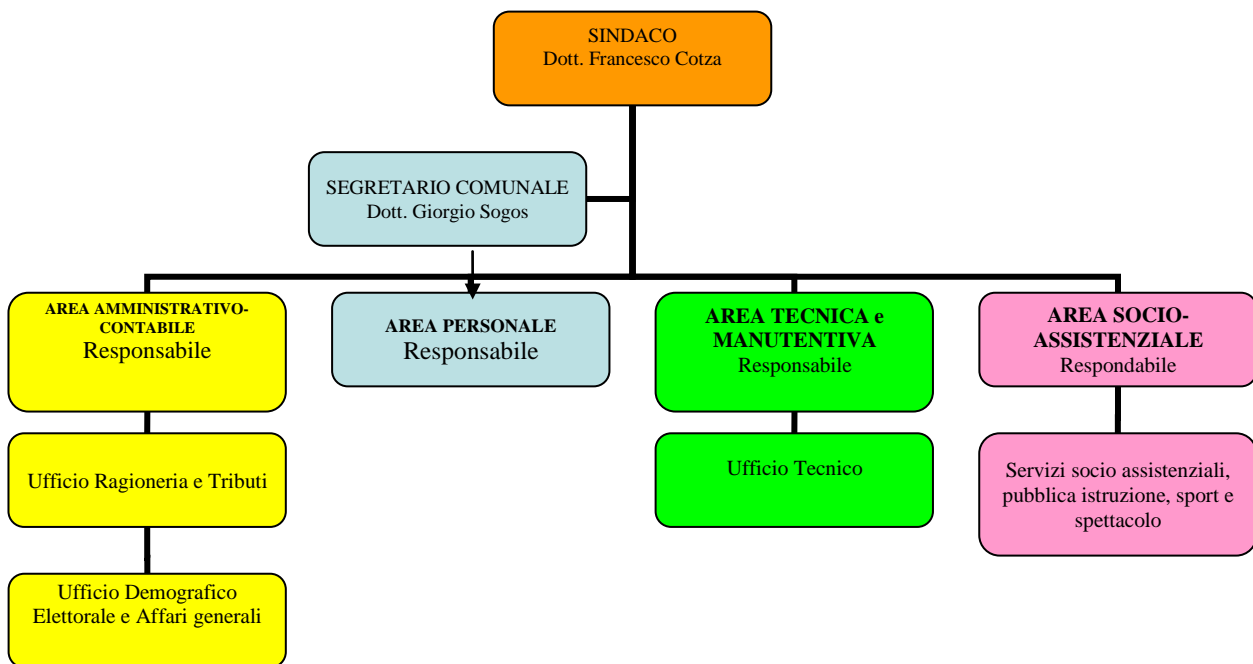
SINDACO
Dott. Francesco Cotza

SEGRETARIO COMUNALE
Dott. Giorgio Sogos

AREA AMMINISTRATIVO-CONTABILE
Responsabile

Ufficio Ragioneria e Tributi

Ufficio Demografico Elettorale e Affari generali

AREA PERSONALE
Responsabile

AREA TECNICA e MANUTENTIVA
Responsabile

Ufficio Tecnico

AREA SOCIO-ASSISTENZIALE
Respondabile

Servizi socio assistenziali, pubblica istruzione, sport e spettacolo